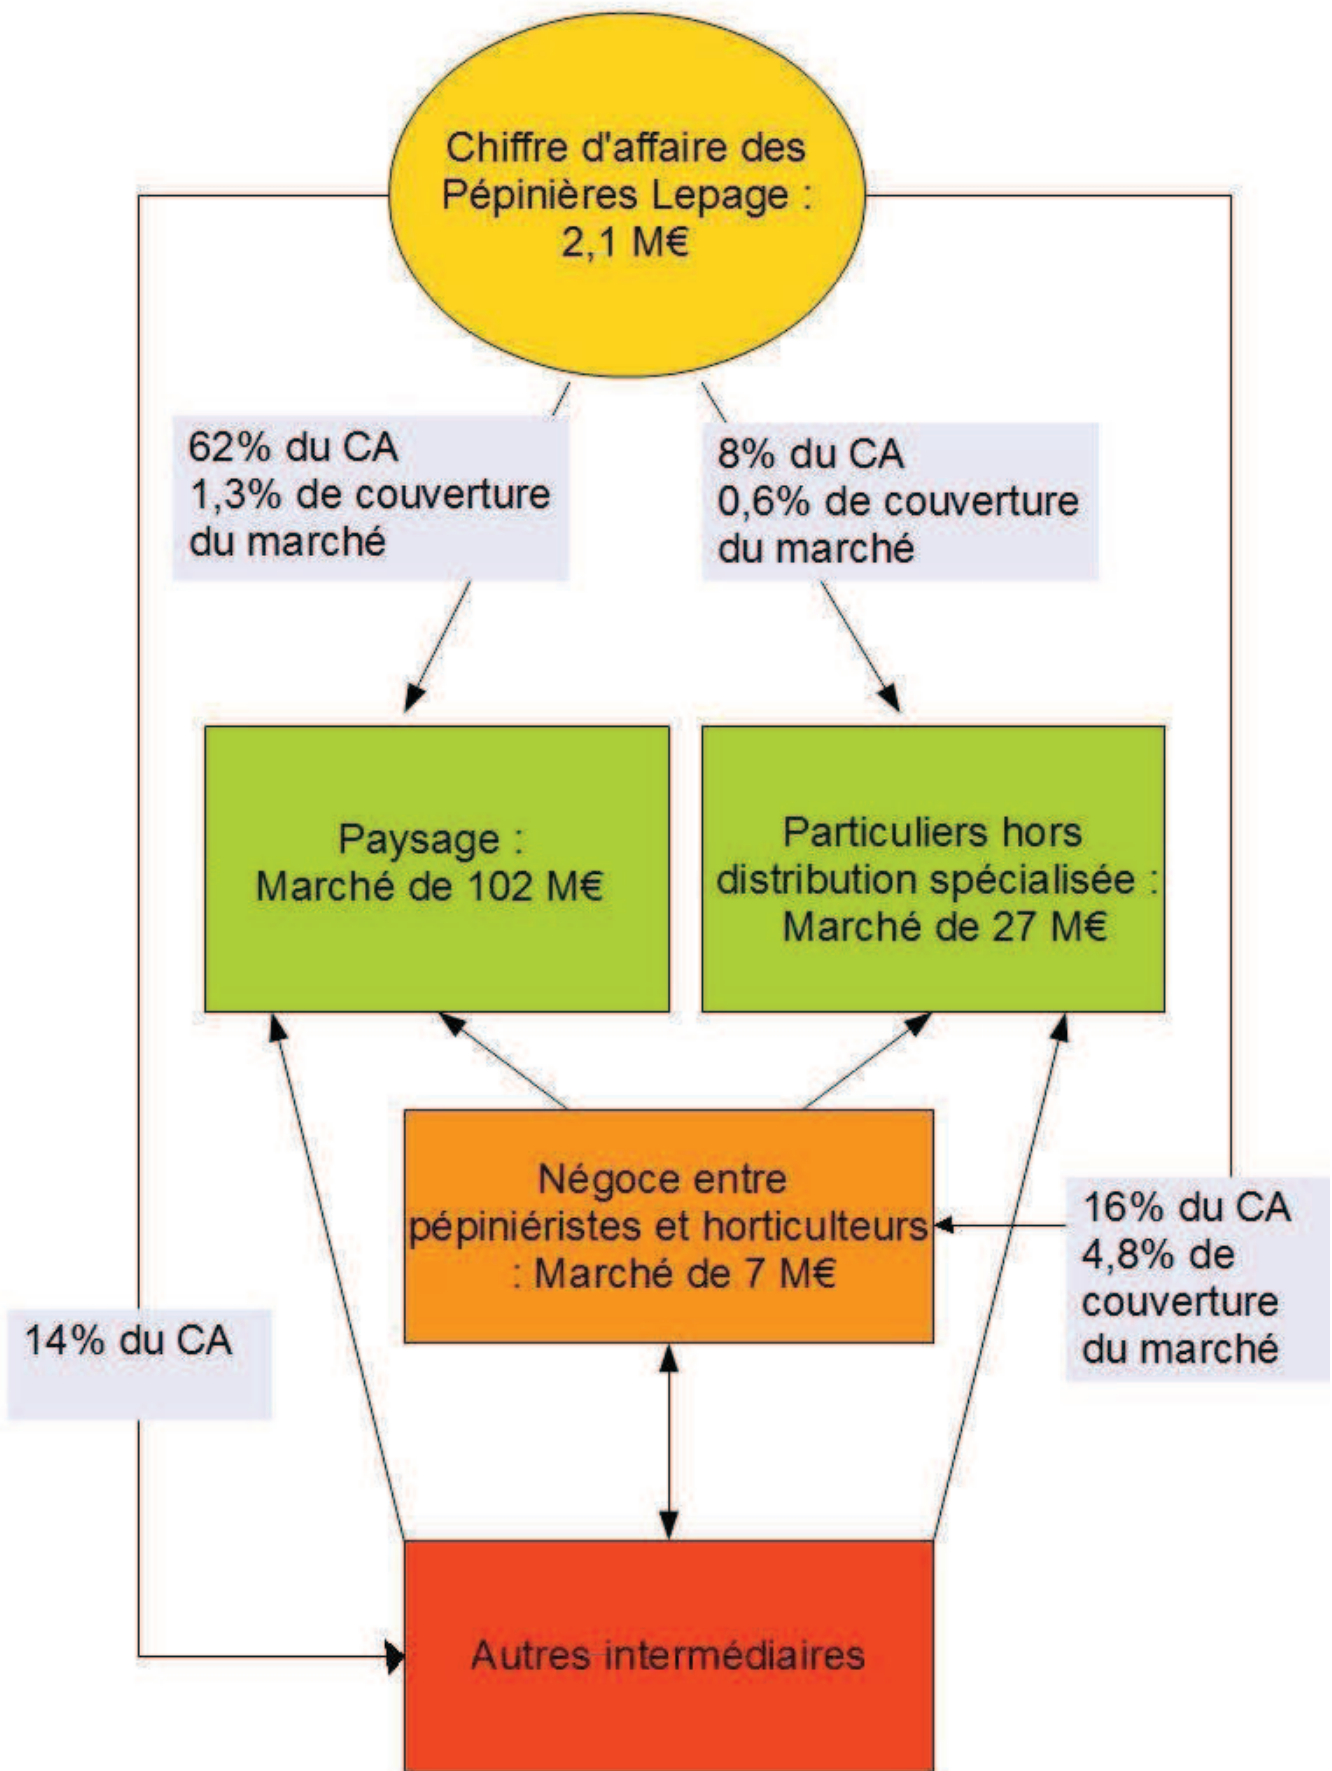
Chiffre d'affaire des Pépinières Lepage : 2,1 M€

62% du CA
1,3% de couverture du marché

8% du CA
0,6% de couverture du marché

Paysage : Marché de 102 M€

Particuliers hors distribution spécialisée : Marché de 27 M€

Négoce entre pépiniéristes et horticulteurs : Marché de 7 M€

16% du CA
4,8% de couverture du marché

14% du CA

Autres intermédiaires